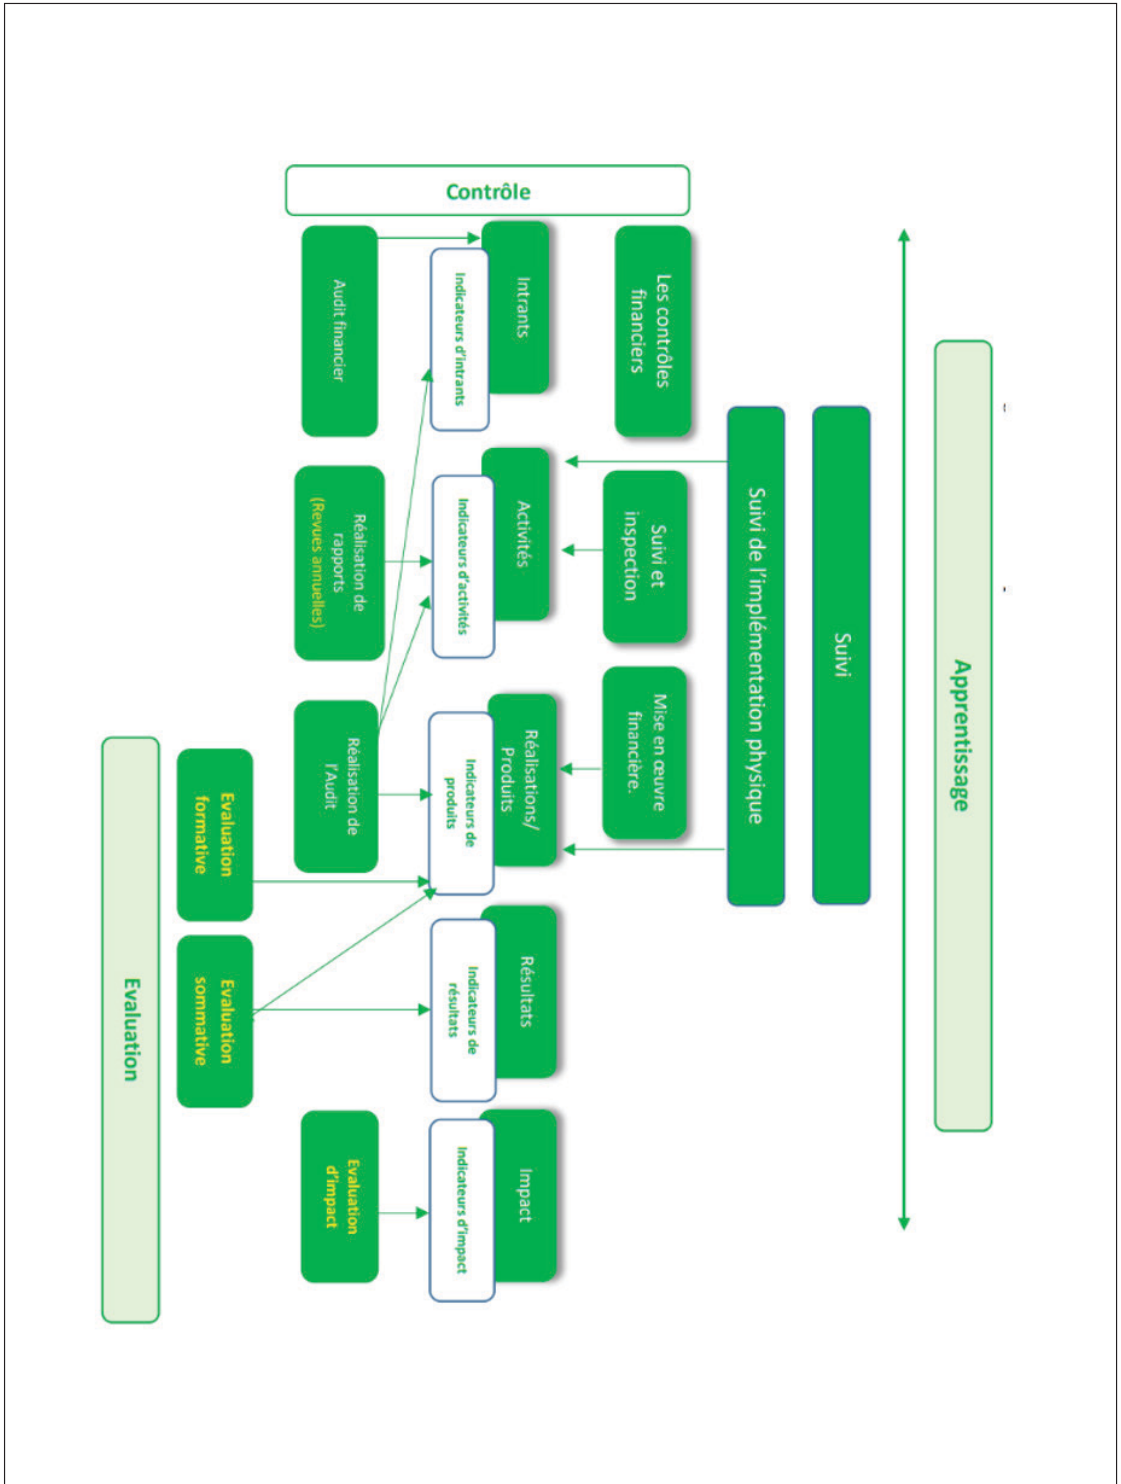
Contrôle

Audit financier

Intrants

Indicateurs d'intrants

Les contrôles financiers

Réalisation de rapports (Revues annuelles)

Activités

Indicateurs d'activités

Suivi et inspection

Réalisation de l'Audit

Réalisations/ Produits

Indicateurs de produits

Mise en œuvre financière.

Suivi de l'implémentation physique

Suivi

Apprentissage

Evaluation formative

Evaluation sommative

Résultats

Indicateurs de résultats

Evaluation d'impact

Impact

Indicateurs d'impact

Evaluation